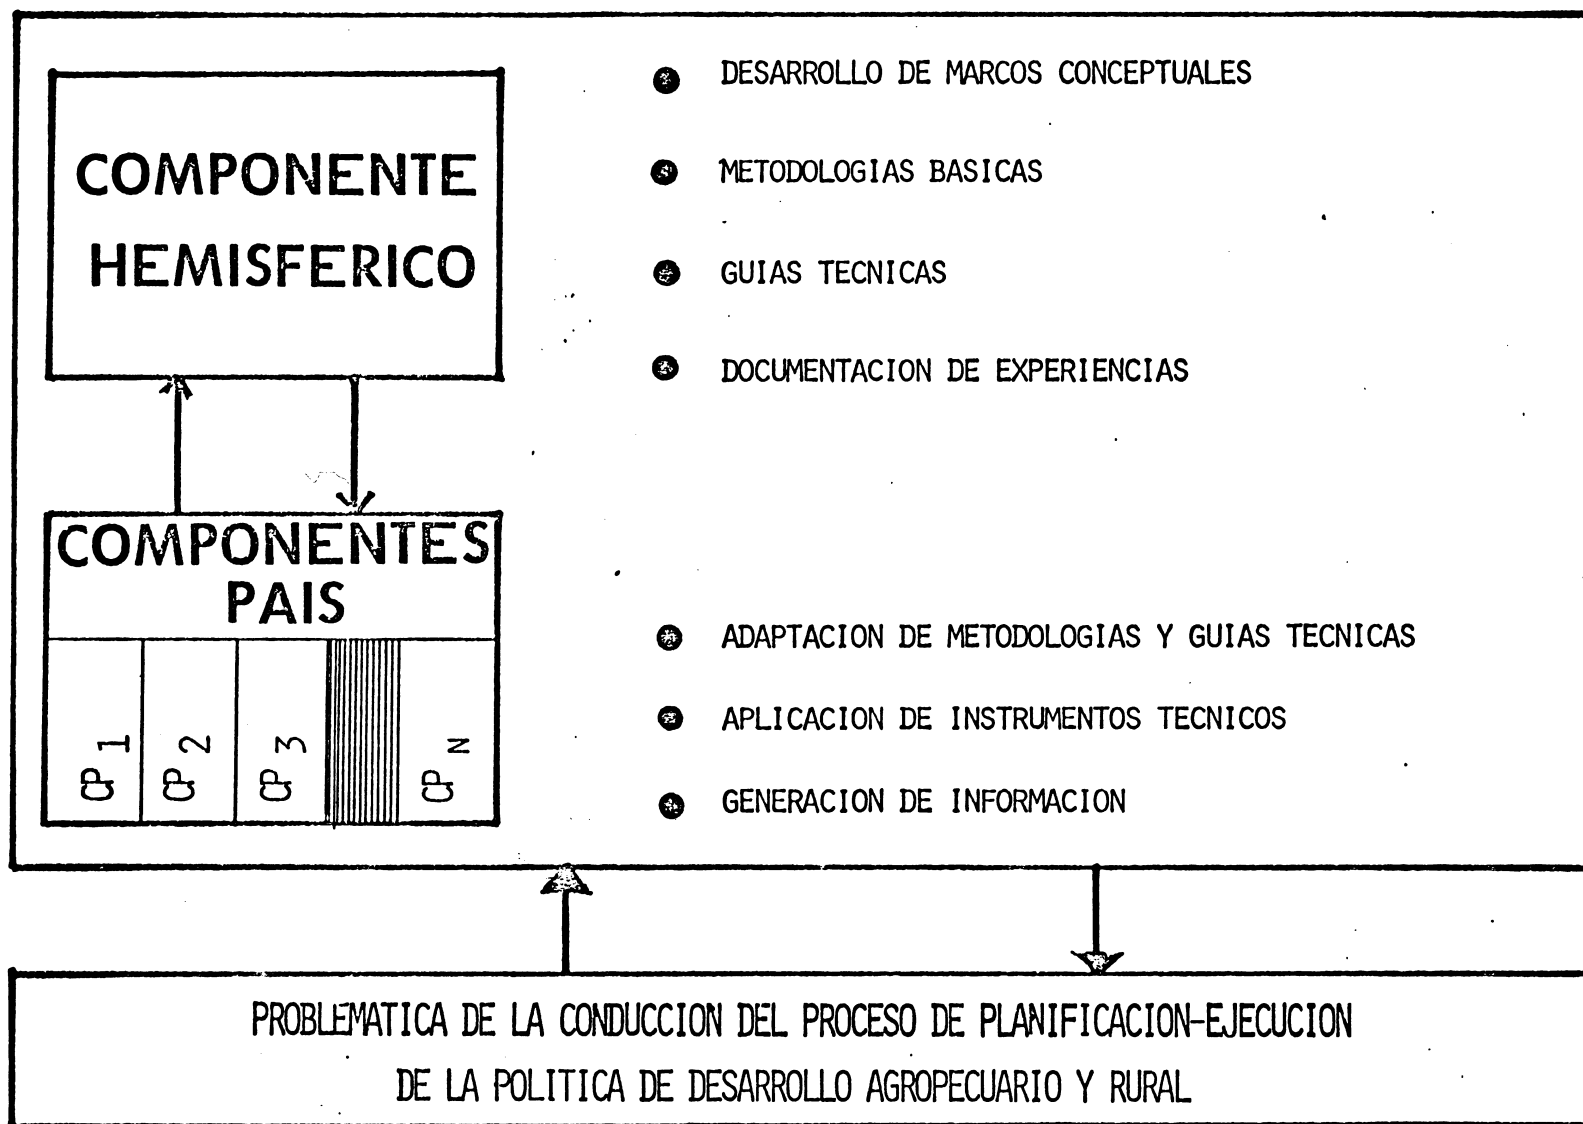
COMPONENTE HEMISFERICO

DESARROLLO DE MARCOS CONCEPTUALES

METODOLOGIAS BASICAS

GUIAS TECNICAS

DOCUMENTACION DE EXPERIENCIAS

COMPONENTES PAIS

$CP_1$ $CP_2$ $CP_3$ $CP_N$

ADAPTACION DE METODOLOGIAS Y GUIAS TECNICAS

APLICACION DE INSTRUMENTOS TECNICOS

GENERACION DE INFORMACION

PROBLEMATICA DE LA CONDUCCION DEL PROCESO DE PLANIFICACION-EJECUCION DE LA POLITICA DE DESARROLLO AGROPECUARIO Y RURAL